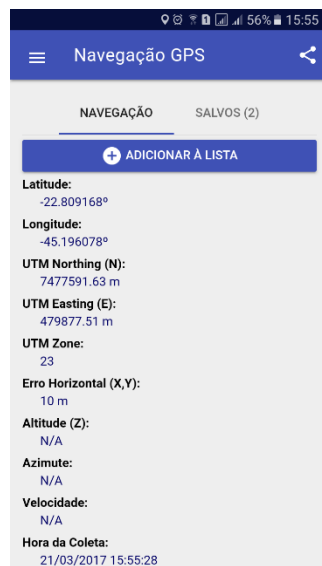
56% 15:55

Navegação GPS

NAVEGAÇÃO
SALVOS (2)

ADICIONAR À LISTA

Latitude:
-22.809168º

Longitude:
-45.196078º

UTM Northing (N):
7477591.63 m

UTM Easting (E):
479877.51 m

UTM Zone:
23

Erro Horizontal (X,Y):
10 m

Altitude (Z):
N/A

Azimute:
N/A

Velocidade:
N/A

Hora da Coleta:
21/03/2017 15:55:28